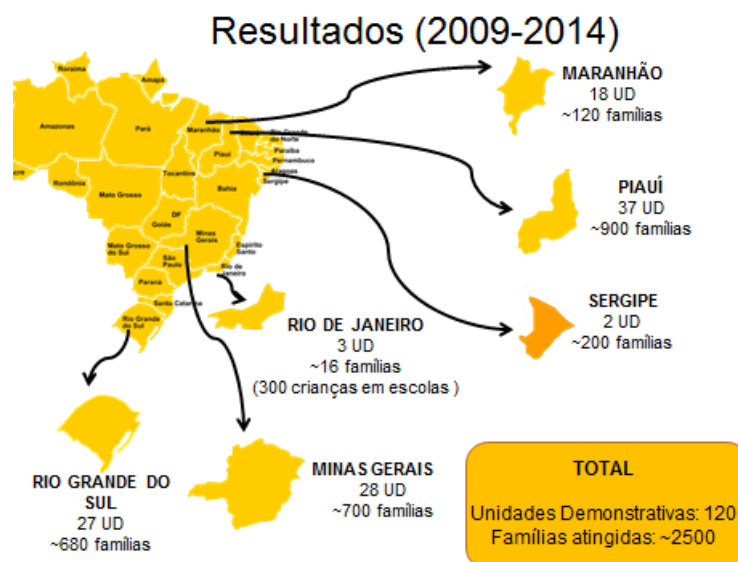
Resultados (2009-2014)

Roraima
Amapá
Amazonas
Pará
Maranhão
Rio Grande do Norte
Ceará
Paraíba
Piauí
Pernambuco
Acre
Alagoas
Rondônia
Tocantins
Sergipe
Bahia
Mato Grosso
DF
Goiás
Minas Gerais
Mato Grosso do Sul
Espírito Santo
São Paulo
Rio de Janeiro
Paraná
Santa Catarina
Rio Grande do Sul

MARANHÃO
18 UD
~120 famílias

PIAUÍ
37 UD
~900 famílias

SERGIPE
2 UD
~200 famílias

RIO DE JANEIRO
3 UD
~16 famílias
(300 crianças em escolas )

RIO GRANDE DO SUL
27 UD
~680 famílias

MINAS GERAIS
28 UD
~700 famílias

TOTAL
Unidades Demonstrativas: 120
Famílias atingidas: ~2500